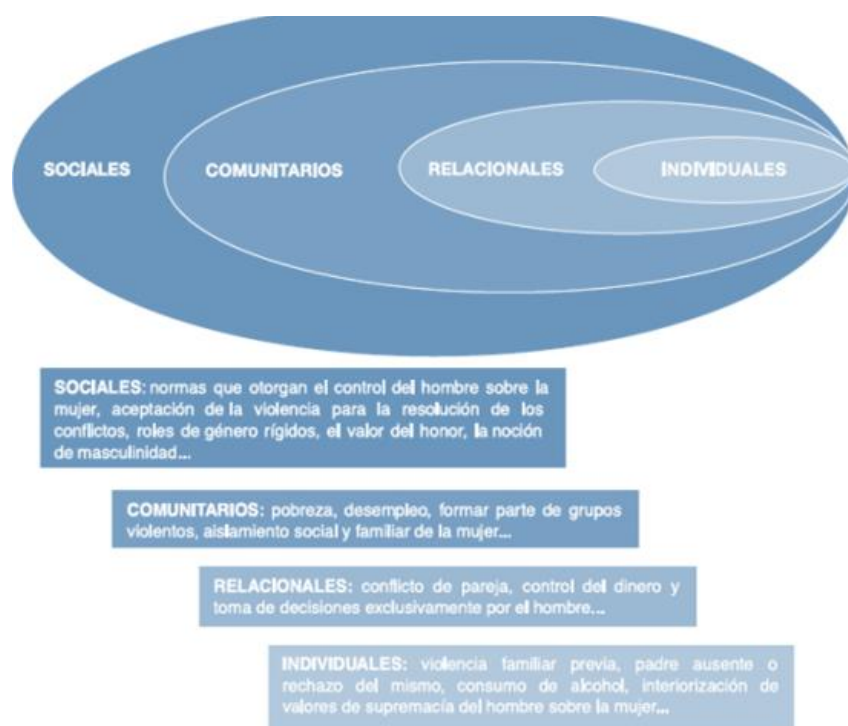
SOCIALES

COMUNITARIOS

RELACIONALES

INDIVIDUALES

SOCIALES: normas que otorgan el control del hombre sobre la mujer, aceptación de la violencia para la resolución de los conflictos, roles de género rígidos, el valor del honor, la noción de masculinidad...

COMUNITARIOS: pobreza, desempleo, formar parte de grupos violentos, aislamiento social y familiar de la mujer...

RELACIONALES: conflicto de pareja, control del dinero y toma de decisiones exclusivamente por el hombre...

INDIVIDUALES: violencia familiar previa, padre ausente o rechazo del mismo, consumo de alcohol, interiorización de valores de supremacía del hombre sobre la mujer...